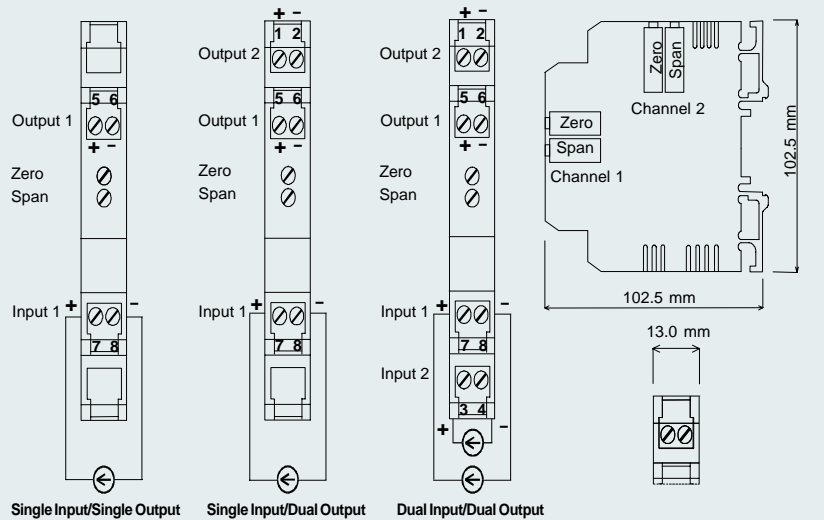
5 6
Output 1
+ −
Zero
Span
Input 1 + −
7 8
Single Input/Single Output

+ −
1 2
Output 2
5 6
Output 1
+ −
Zero
Span
Input 1 + −
7 8
Single Input/Dual Output

+ −
1 2
Output 2
5 6
Output 1
+ −
Zero
Span
Input 1 + −
7 8
Input 2
3 4
+ −
Dual Input/Dual Output

Zero
Span
Channel 2
Zero
Span
Channel 1
102.5 mm
102.5 mm

13.0 mm